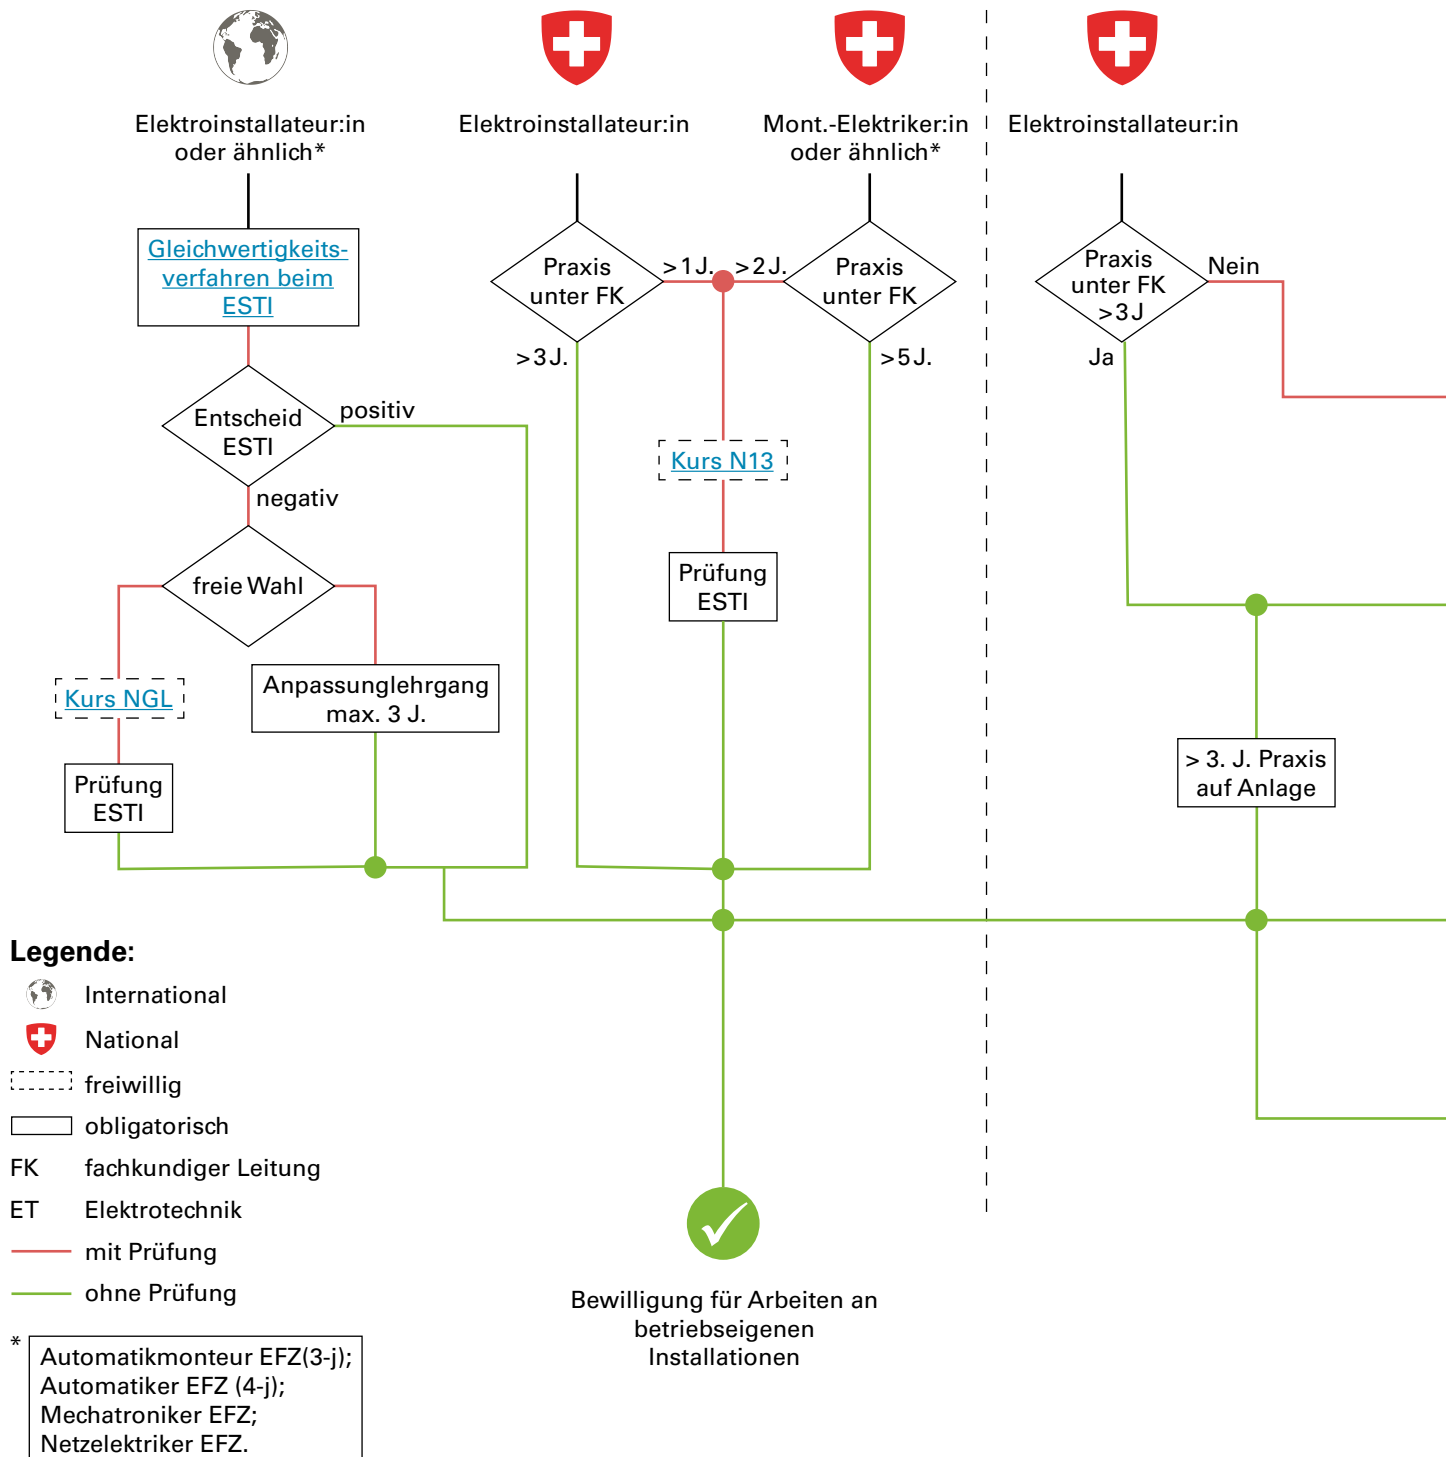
Elektroinstallateur:in oder ähnlich*

Elektroinstallateur:in

Mont.-Elektriker:in oder ähnlich*

Elektroinstallateur:in

Gleichwertigkeitsverfahren beim ESTI

Praxis unter FK

> 1 J.

> 2 J.

Praxis unter FK

Praxis unter FK > 3 J

Nein

> 3 J.

> 5 J.

Ja

Entscheid ESTI

positiv

negativ

Kurs N13

freie Wahl

Prüfung ESTI

Kurs NGL

Anpassunglehrgang max. 3 J.

> 3. J. Praxis auf Anlage

Prüfung ESTI

Legende:

International

National

freiwillig

obligatorisch

FK fachkundiger Leitung

ET Elektrotechnik

mit Prüfung

ohne Prüfung

Bewilligung für Arbeiten an betriebseigenen Installationen

* Automatikmonteur EFZ(3-j); Automatiker EFZ (4-j); Mechatroniker EFZ; Netzelektriker EFZ.